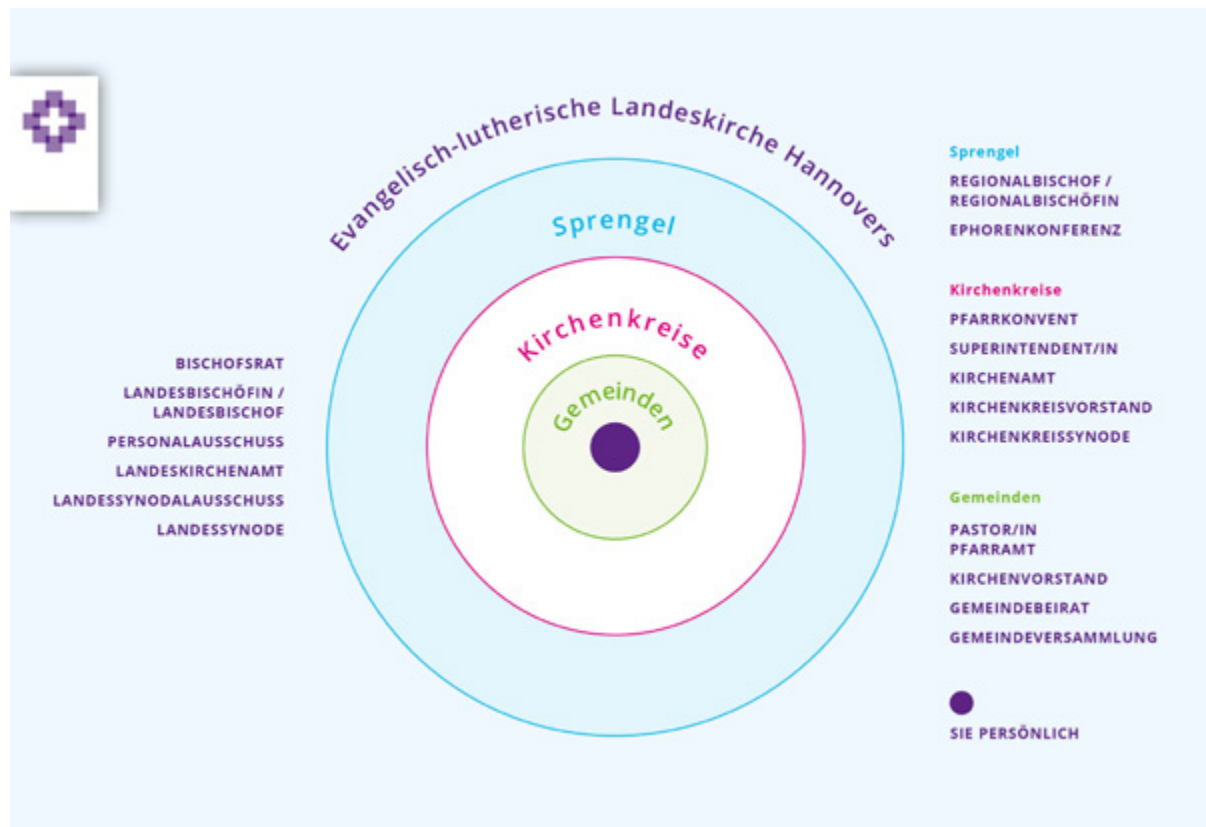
Evangelisch-lutherische Landeskirche Hannovers

Sprengel

Kirchenkreise

Gemeinden

BISCHOFSRAT

LANDESBISCHÖFIN / LANDESBISCHOF

PERSONALAUSSCHUSS

LANDESKIRCHENAMT

LANDESSYNODALAUSSCHUSS

LANDESSYNODE

Sprengel

REGIONALBISCHOF / REGIONALBISCHÖFIN

EPHORENKONFERENZ

Kirchenkreise

PFARRKONVENT

SUPERINTENDENT/IN

KIRCHENAMT

KIRCHENKREISVORSTAND

KIRCHENKREISSYNODE

Gemeinden

PASTOR/IN
PFARRAMT

KIRCHENVORSTAND

GEMEINDEBEIRAT

GEMEINDEVERSAMMLUNG

SIE PERSÖNLICH